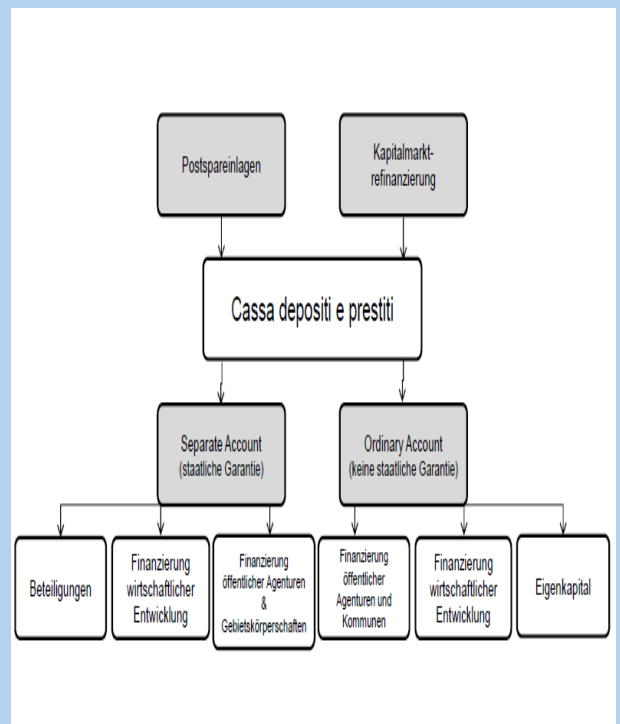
Postspareinlagen

Kapitalmarktrefinanzierung

Cassa depositi e prestiti

Separate Account (staatliche Garantie)

Ordinary Account (keine staatliche Garantie)

Beteiligungen

Finanzierung wirtschaftlicher Entwicklung

Finanzierung öffentlicher Agenturen & Gebietskörperschaften

Finanzierung öffentlicher Agenturen und Kommunen

Finanzierung wirtschaftlicher Entwicklung

Eigenkapital